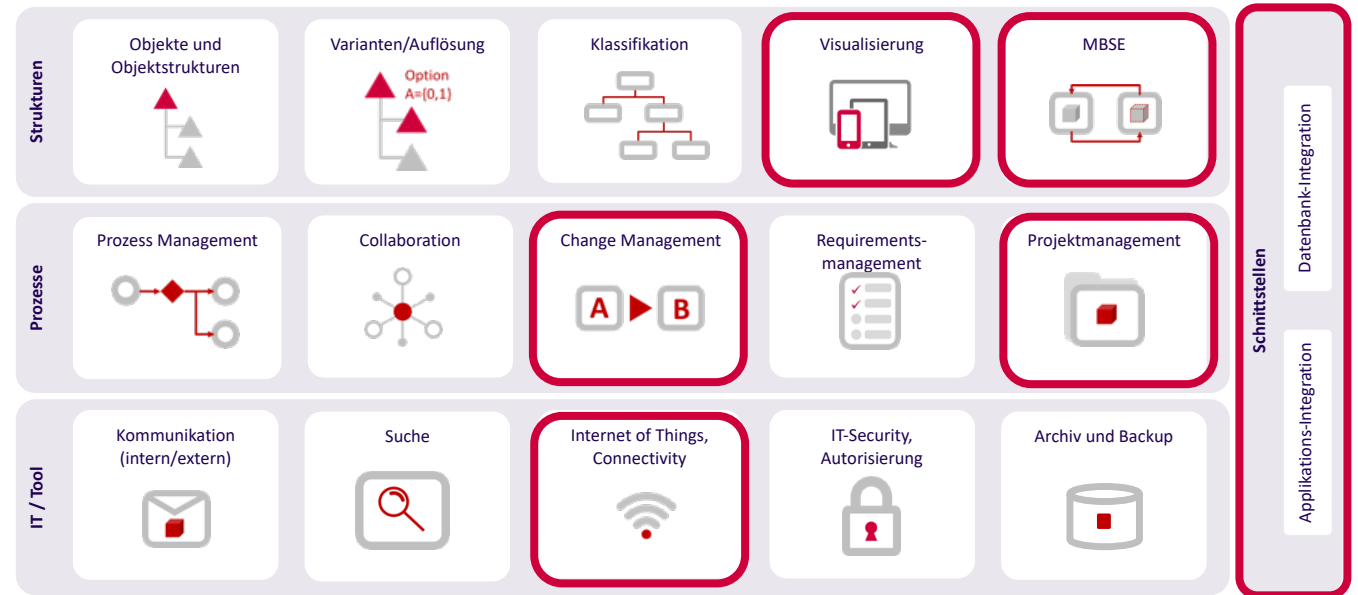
Strukturen

Objekte und Objektstrukturen

Varianten/Auflösung

Option A={0,1}

Klassifikation

Visualisierung

MBSE

Prozesse

Prozess Management

Collaboration

Change Management

A B

Requirements-management

Projektmanagement

IT / Tool

Kommunikation (intern/extern)

Suche

Internet of Things, Connectivity

IT-Security, Autorisierung

Archiv und Backup

Schnittstellen

Datenbank-Integration

Applikations-Integration